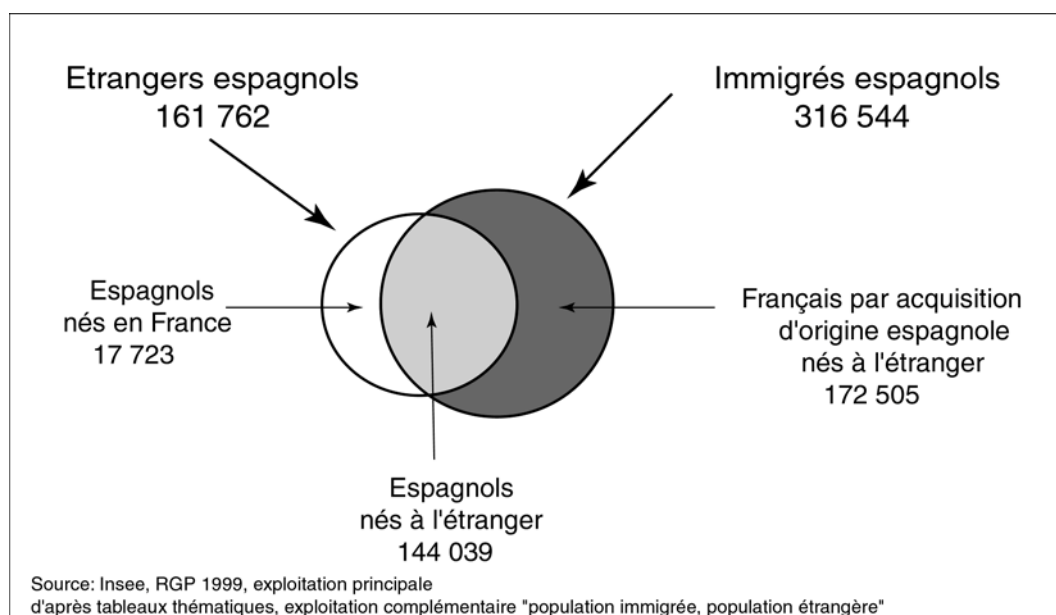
Etrangers espagnols
161 762

Immigrés espagnols
316 544

Espagnols
nés en France
17 723

Français par acquisition
d'origine espagnole
nés à l'étranger
172 505

Espagnols
nés à l'étranger
144 039

Source: Insee, RGP 1999, exploitation principale
d'après tableaux thématiques, exploitation complémentaire "population immigrée, population étrangère"